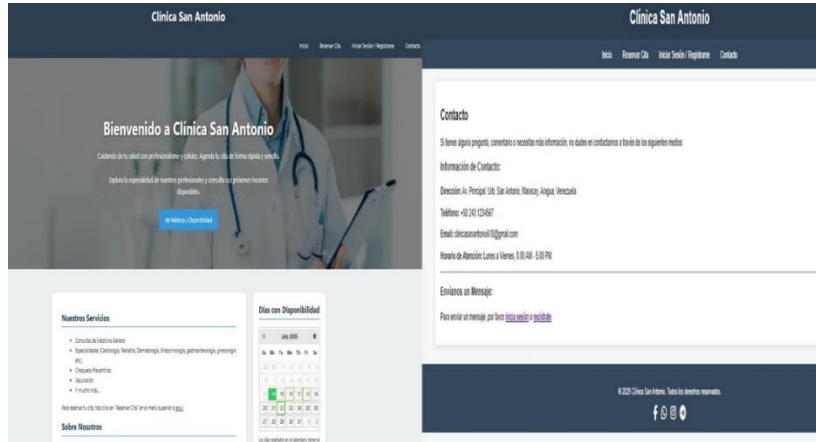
Clínica San Antonio

Inicio Reservar Cita Iniciar Sesión / Registrarse Contacto

Bienvenido a Clínica San Antonio

Cuidando de tu salud con profesionalismo y calidez. Agenda tu cita de forma rápida y sencilla.

Explora la especialidad de nuestros profesionales y consulta sus próximos horarios disponibles.

Ver Médicos y Disponibilidad

Nuestros Servicios

- Consultas de Medicina General
- Especialidades (Cardiología, Pediatría, Dermatología, Endocrinología, gastroenterología, ginecología etc.)
- Chequeos Preventivos
- Vacunación
- Y mucho más...

Para reservar tu cita, haz clic en "Reservar Cita" en el menú superior o aquí.

Sobre Nosotros

Días con Disponibilidad

July 2025

Su Mo Tu We Th Fr Sa

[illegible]

Clínica San Antonio

Inicio Reservar Cita Iniciar Sesión / Registrarse Contacto

Contacto

Si tienes alguna pregunta, comentario o necesitas más información, no dudes en contactarnos a través de los siguientes medios:

Información de Contacto:

Dirección: Av. Principal, Urb. San Antonio, Maracay, Aragua, Venezuela

Teléfono: +58 243 1234567

Email: clinicasanantonio18@gmail.com

Horario de Atención: Lunes a Viernes, 8:00 AM - 5:00 PM

Envíanos un Mensaje:

Para enviar un mensaje, por favor inicia sesión o regístrate.

© 2025 Clínica San Antonio. Todos los derechos reservados.